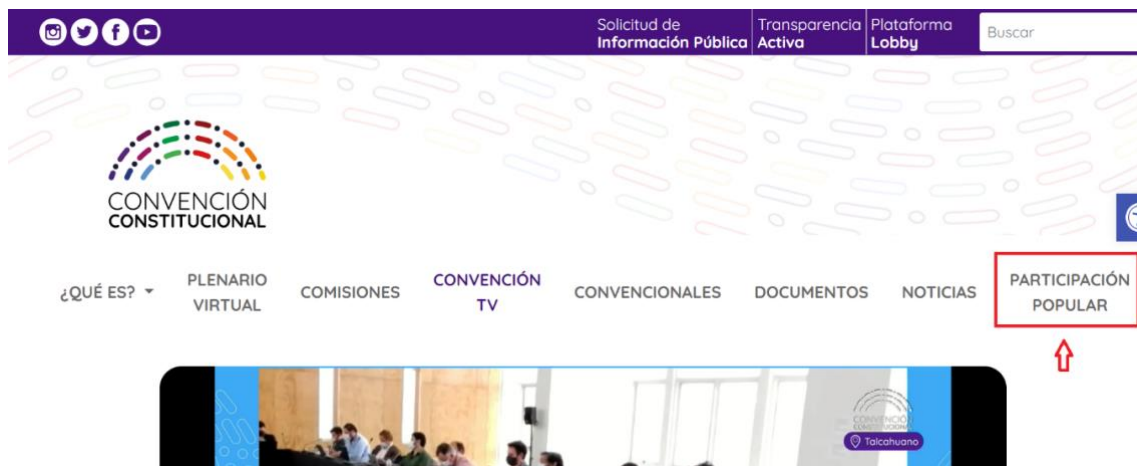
Solicitud de Información Pública | Transparencia Activa | Plataforma Lobby | Buscar

CONVENCIÓN CONSTITUCIONAL

¿QUÉ ES? PLENARIO VIRTUAL COMISIONES CONVENCIÓN TV CONVENCIONALES DOCUMENTOS NOTICIAS PARTICIPACIÓN POPULAR

CONVENCIÓN CONSTITUCIONAL
Talcahuano